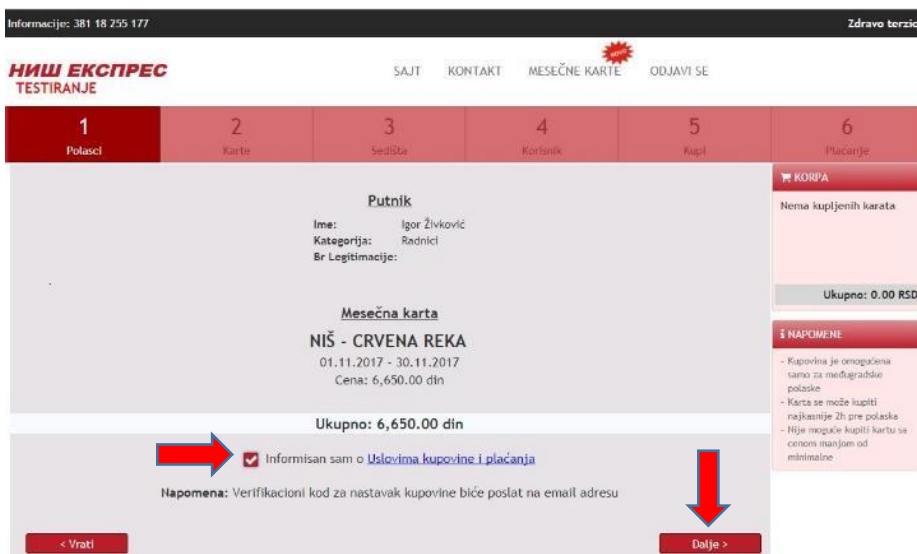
Informacije: 381 18 255 177

Zdravo terzic

НИШ ЕКСПРЕС
TESTIRANJE

SAJT KONTAKT MESEČNE KARTE ODJAVI SE

| 1 Polasci | 2 Karte | 3 Sedišta | 4 Korisnik | 5 Kupi | 6 Plaćanje |
|---|---|---|---|---|---|

Putnik
Ime: Igor Živković
Kategorija: Radnici
Br Legitimacije:

Mesečna karta
NIŠ - CRVENA REKA
01.11.2017 - 30.11.2017
Cena: 6,650.00 din

Ukupno: 6,650.00 din

Informisan sam o Uslovima kupovine i plaćanja

Napomena: Verifikacioni kod za nastavak kupovine biće poslat na email adresu

< Vrati

Dalje >

KORPA
Nema kupljenih karata
Ukupno: 0.00 RSD

NAPOMENE
- Kupovina je omogućena samo za međugradske polaske
- Karta se može kupiti najkasnije 2h pre polaska
- Nije moguće kupiti kartu sa cenom manjom od minimalne